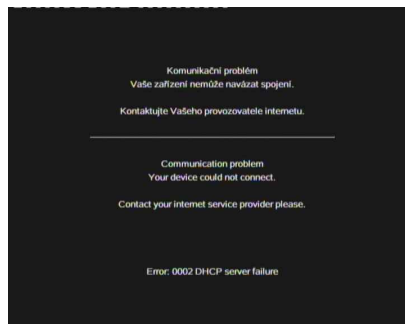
Komunikační problém
Vaše zařízení nemůže navázat spojení.

Kontaktujte Vašeho provozovatele internetu.

Communication problem
Your device could not connect.

Contact your internet service provider please.

Error: 0002 DHCP server failure